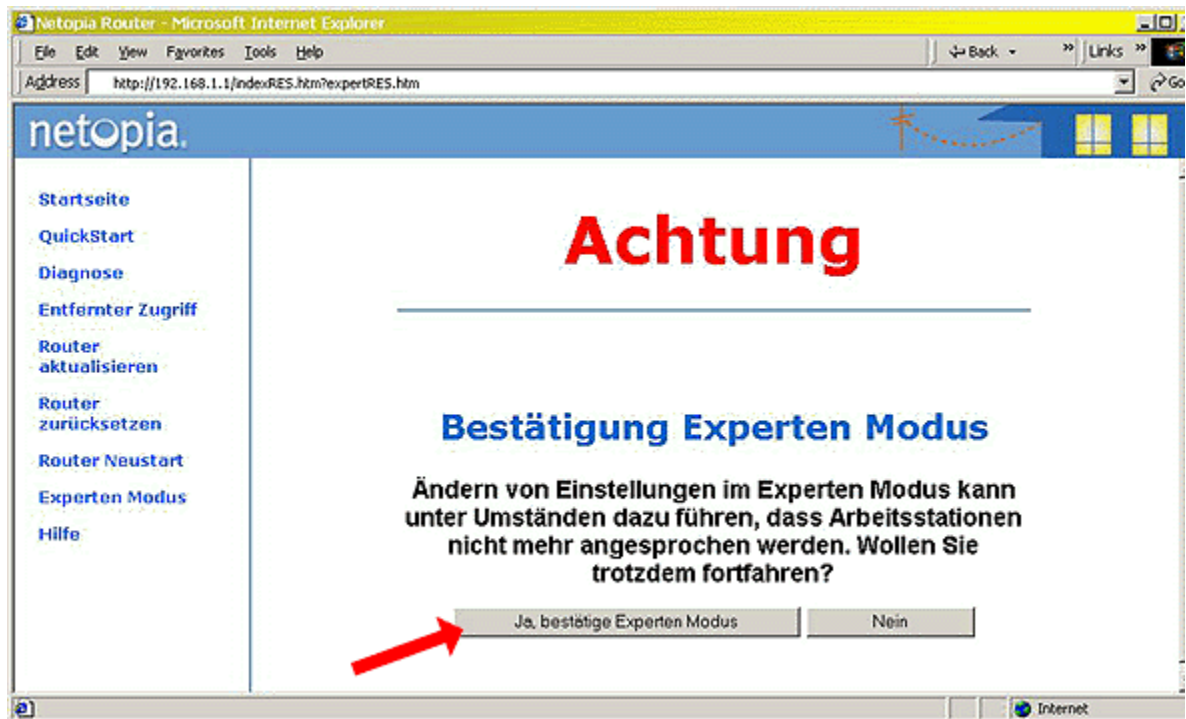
Netopia Router - Microsoft Internet Explorer

File Edit View Favorites Tools Help

Back

Links

Address http://192.168.1.1/indexRES.htm?expertRES.htm

Go

netopia.

Startseite

QuickStart

Diagnose

Entfernter Zugriff

Router aktualisieren

Router zurücksetzen

Router Neustart

Experten Modus

Hilfe

Achtung

Bestätigung Experten Modus

Ändern von Einstellungen im Experten Modus kann unter Umständen dazu führen, dass Arbeitsstationen nicht mehr angesprochen werden. Wollen Sie trotzdem fortfahren?

Ja, bestätige Experten Modus

Nein

Internet